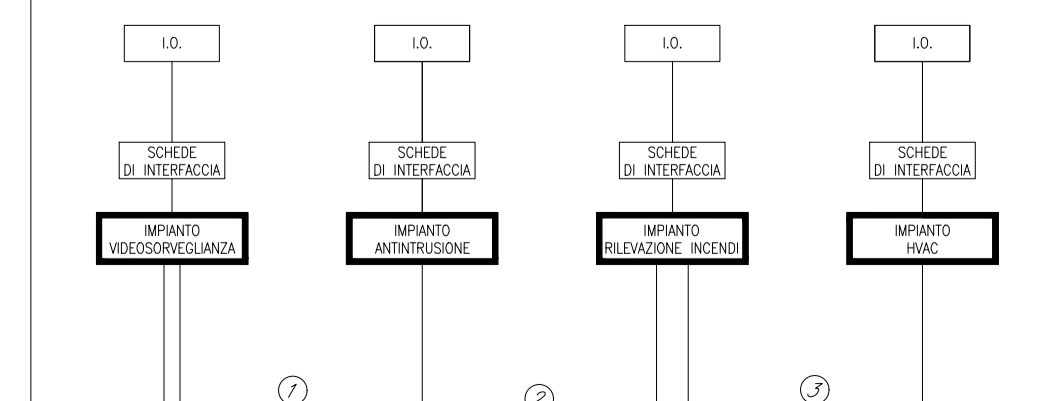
I.O.

I.O.

I.O.

I.O.

SCHEDE DI INTERFACCIA

SCHEDE DI INTERFACCIA

SCHEDE DI INTERFACCIA

SCHEDE DI INTERFACCIA

IMPIANTO VIDEOSORVEGLIANZA

IMPIANTO ANTINTRUSIONE

IMPIANTO RILEVAZIONE INCENDI

IMPIANTO HVAC

1

2

3